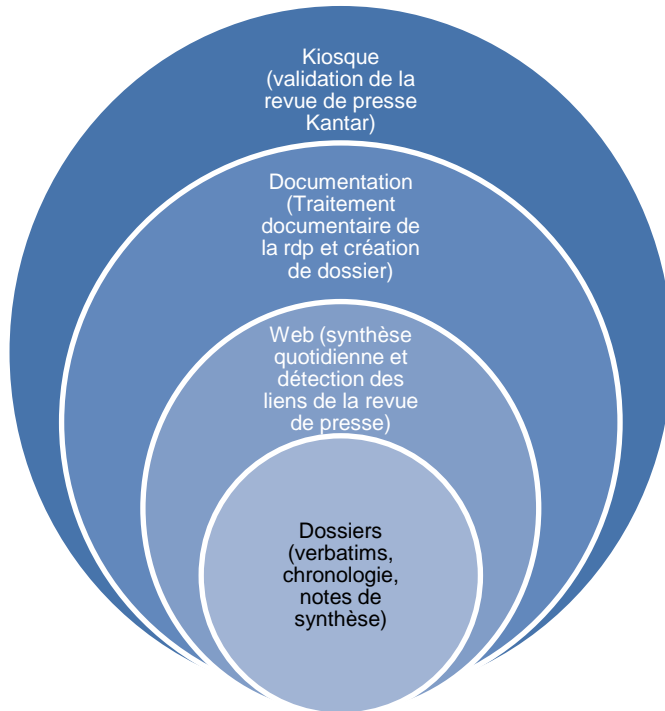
Kiosque (validation de la revue de presse Kantar)

Documentation (Traitement documentaire de la rdp et création de dossier)

Web (synthèse quotidienne et détection des liens de la revue de presse)

Dossiers (verbatims, chronologie, notes de synthèse)